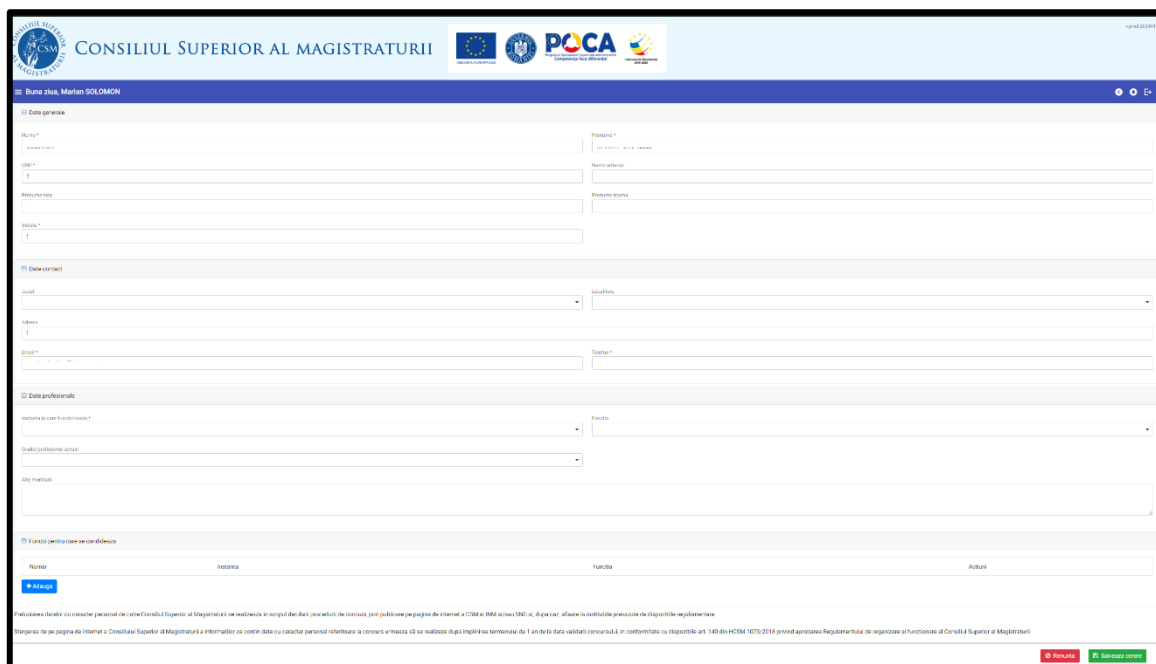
CONSILIUL SUPERIOR AL MAGISTRATURII

CSM

UNIUNEA EUROPEANĂ

POCA

Competența face diferența

Buna ziua, Marian SOLOMON

Date generale

Nume *

Prenume *

CNP *

1

Nume anterior

Prenume tata

Prenume mama

Initiala *

1

Date contact

Judet

Localitate

Adresa

1

Email *

Telefon *

Date profesionale

Instanta la care functioneaza *

Functia

Gradul profesional actual

Alte mentiuni

Functii pentru care se candideaza

| Numar | Instanta | Functia | Actiuni |
|---|---|---|---|

+ Adauga

Prelucrarea datelor cu caracter personal de catre Consiliul Superior al Magistraturii se realizeaza in scopul derularii procedurii de concurs, prin publicare pe pagina de internet a CSM si INM si/sau SNG si, dupa caz, afisare la institutiile prevazute de dispozitiile regulamentare.

Stergerea de pe pagina de internet a Consiliului Superior al Magistraturii a informatiilor ce contin date cu caracter personal referitoare la concurs urmeaza să se realizeze după împlinirea termenului de 1 an de la data validarii concursului, în conformitate cu dispozitiile art. 140 din HCSM 1073/2018 privind aprobarea Regulamentului de organizare si functionare al Consiliului Superior al Magistraturii.

Renunta

Salveaza cerere